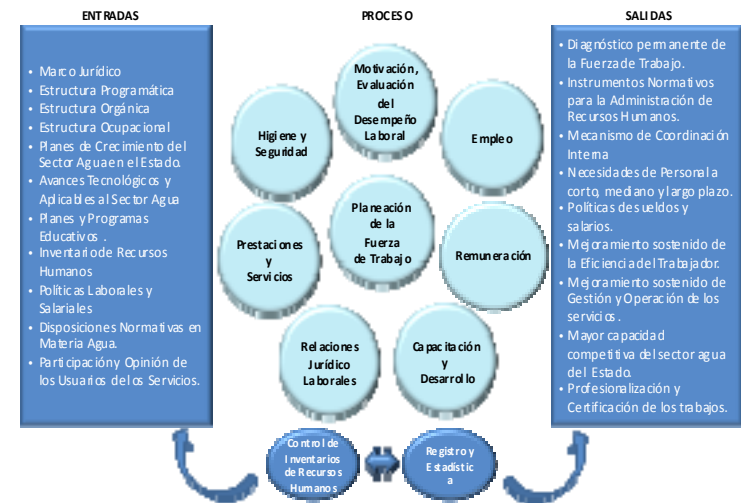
ENTRADAS

• Marco Jurídico
• Estructura Programática
• Estructura Orgánica
• Estructura Ocupacional
• Planes de Crecimiento del Sector Agua en el Estado.
• Avances Tecnológicos y Aplicables al Sector Agua
• Planes y Programas Educativos .
• Inventario de Recursos Humanos
• Políticas Laborales y Salariales
• Disposiciones Normativas en Materia Agua.
• Participación y Opinión de los Usuarios de los Servicios.

PROCESO

Motivación, Evaluación del Desempeño Laboral

Empleo

Higiene y Seguridad

Planeación de la Fuerza de Trabajo

Prestaciones y Servicios

Remuneración

Relaciones Jurídico Laborales

Capacitación y Desarrollo

Control de Inventarios de Recursos Humanos

Registro y Estadística

SALIDAS

• Diagnóstico permanente de la Fuerza de Trabajo.
• Instrumentos Normativos para la Administración de Recursos Humanos.
• Mecanismo de Coordinación Interna
• Necesidades de Personal a corto, mediano y largo plazo.
• Políticas de sueldos y salarios.
• Mejoramiento sostenido de la Eficiencia del Trabajador.
• Mejoramiento sostenido de Gestión y Operación de los servicios.
• Mayor capacidad competitiva del sector agua del Estado.
• Profesionalización y Certificación de los trabajos.